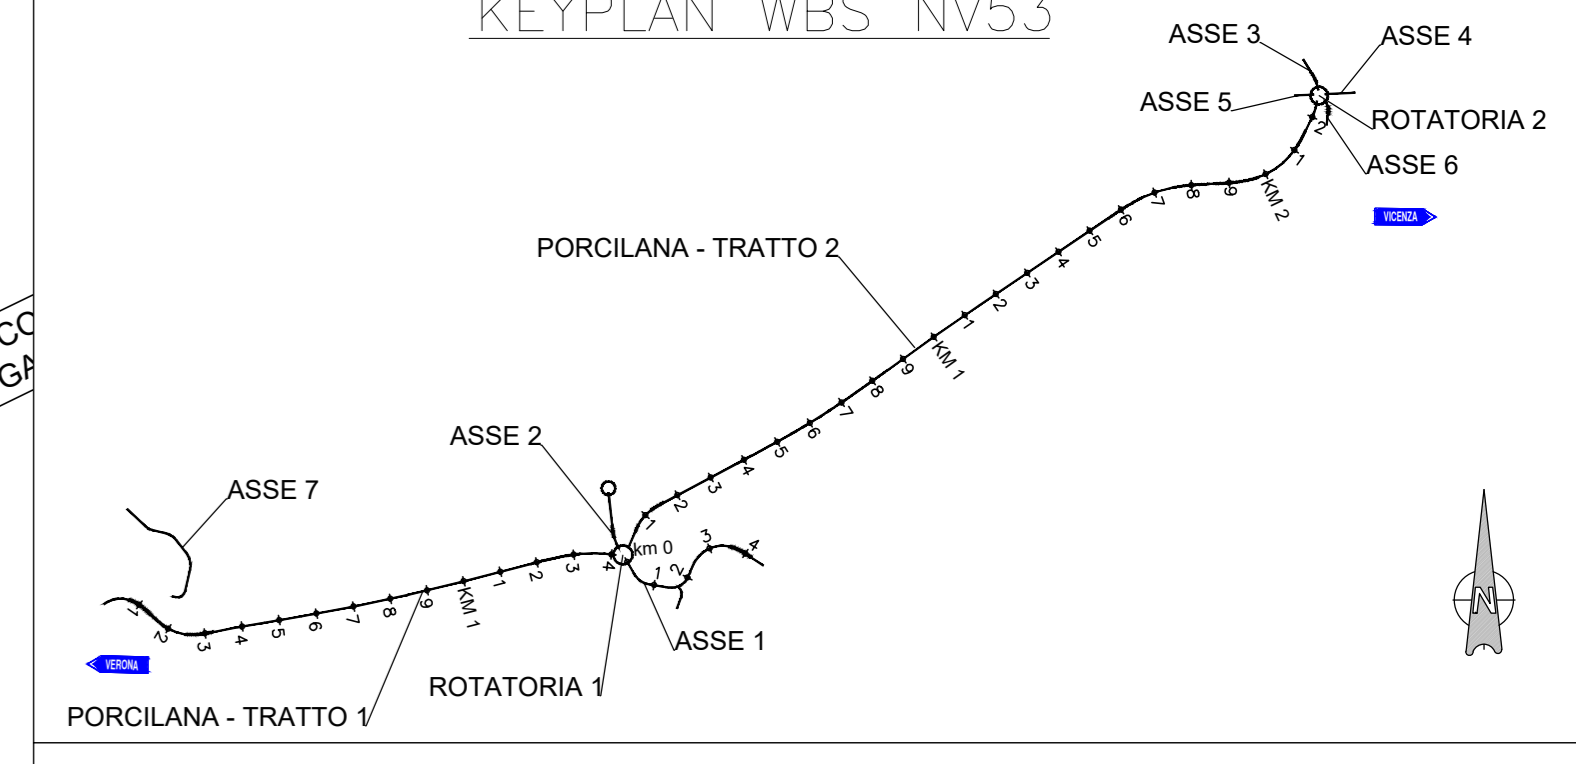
KEYPLAN WBS NV53

ASSE 3
ASSE 4
ASSE 5
ROTATORIA 2
ASSE 6
2
1
KM 2
9
8
7
6
5
4
3
2
1
KM 1
9
8
7
6
5
4
3
2
1
VICENZA
PORCILANA - TRATTO 2
CO
GA
ASSE 2
ASSE 7
km 0
3
4
1
2
1
2
3
4
5
6
7
8
9
KM 1
1
2
3
4
ASSE 1
ROTATORIA 1
PORCILANA - TRATTO 1
VERONA
N